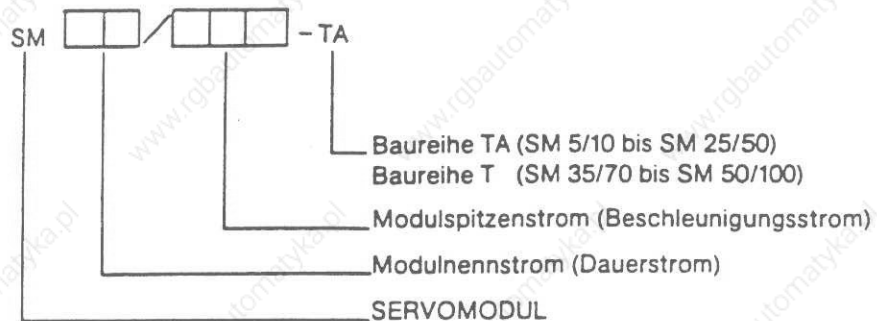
SM [ ][ ] / [ ][ ][ ] – TA

Baureihe TA (SM 5/10 bis SM 25/50)
Baureihe T (SM 35/70 bis SM 50/100)

Modulspitzenstrom (Beschleunigungsstrom)

Modulnennstrom (Dauerstrom)

SERVOMODUL

www.rgbautomatyka.pl